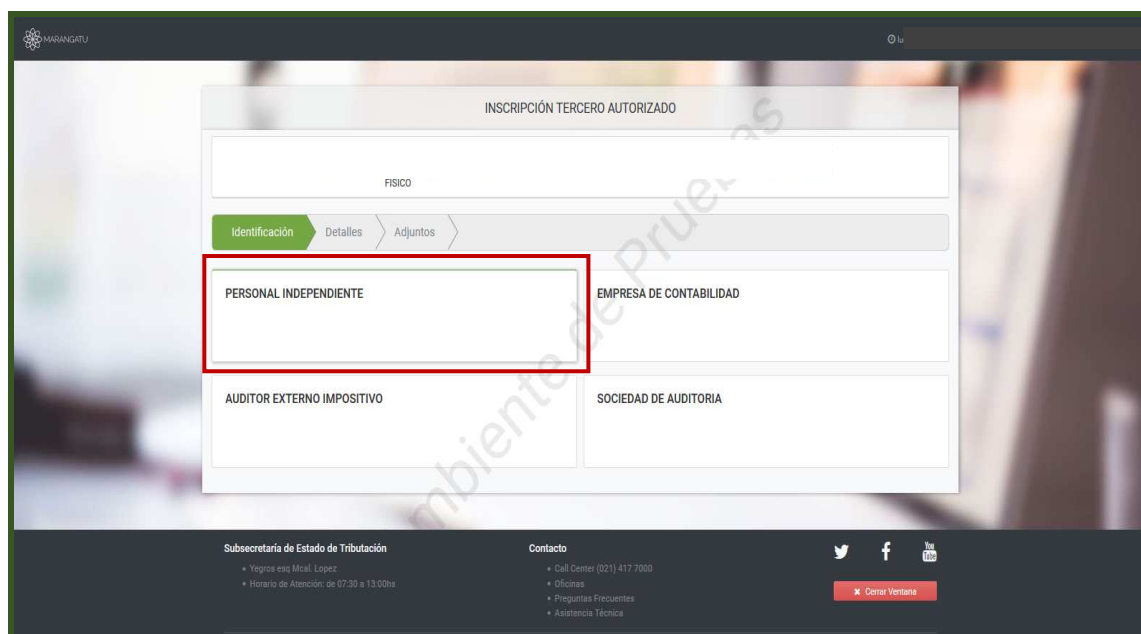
MARANGATU

INSCRIPCIÓN TERCERO AUTORIZADO

FISICO

Identificación
Detalles
Adjuntos

PERSONAL INDEPENDIENTE

EMPRESA DE CONTABILIDAD

AUDITOR EXTERNO IMPOSITIVO

SOCIEDAD DE AUDITORIA

Ambiente de Pruebas

Subsecretaría de Estado de Tributación
• Yegros esq Mcal. Lopez
• Horario de Atención: de 07:30 a 13:00hs

Contacto
• Call Center (021) 417 7000
• Oficinas
• Preguntas Frecuentes
• Asistencia Técnica

You Tube

✖ Cerrar Ventana